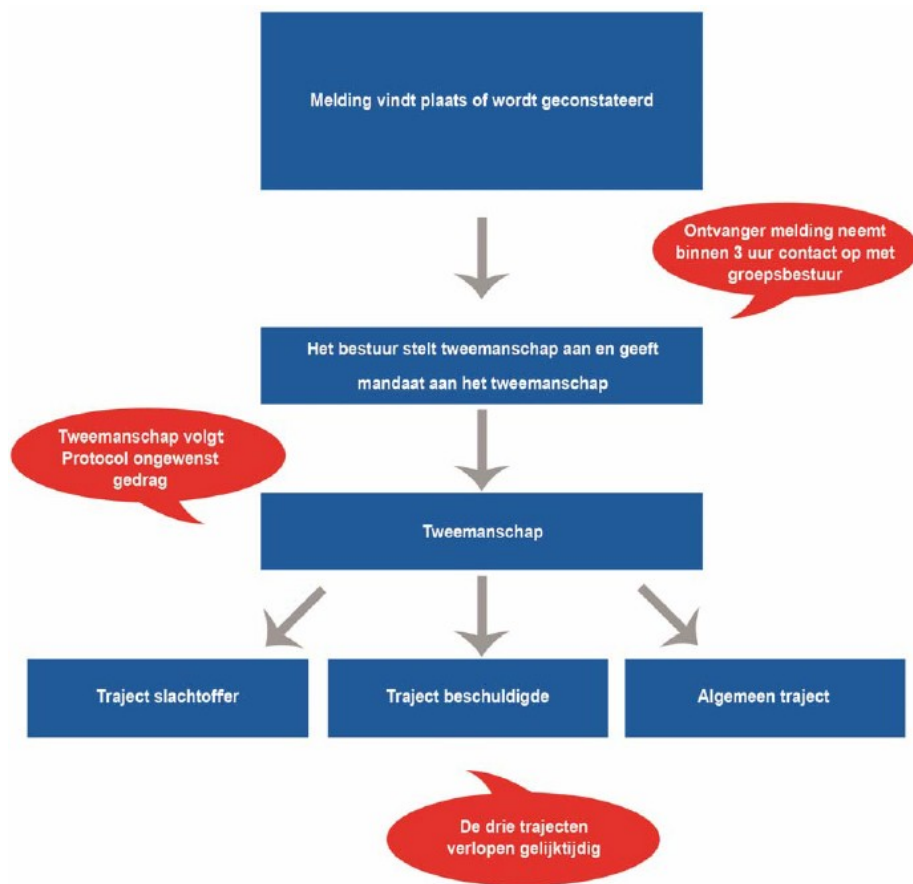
Melding vindt plaats of wordt geconstateerd

Ontvanger melding neemt binnen 3 uur contact op met groepsbestuur

Het bestuur stelt tweemanschap aan en geeft mandaat aan het tweemanschap

Tweemanschap volgt Protocol ongewenst gedrag

Tweemanschap

Traject slachtoffer

Traject beschuldigde

Algemeen traject

De drie trajecten verlopen gelijktijdig